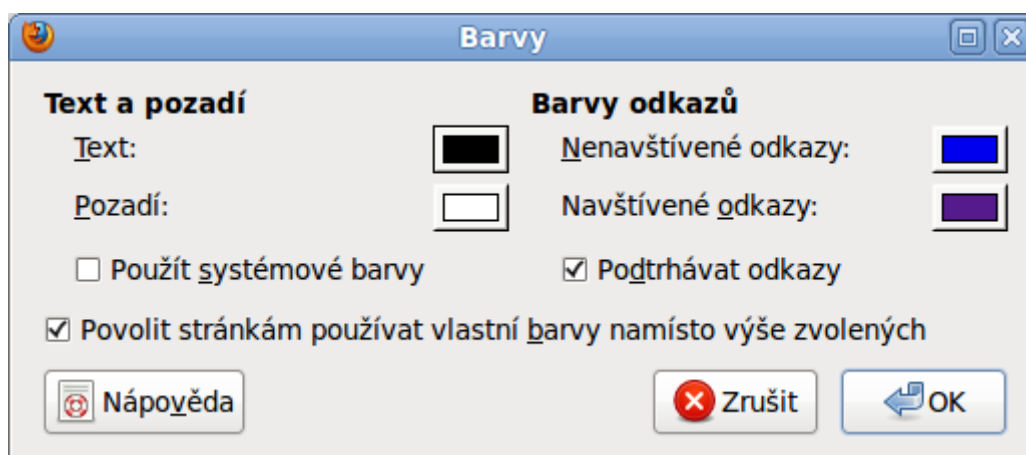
Barvy

Text a pozadí

Text:

Pozadí:

☐ Použít systémové barvy

Barvy odkazů

Nenavštívené odkazy:

Navštívené odkazy:

☑ Podtrhávat odkazy

☑ Povolit stránkám používat vlastní barvy namísto výše zvolených

Nápověda

Zrušit

OK